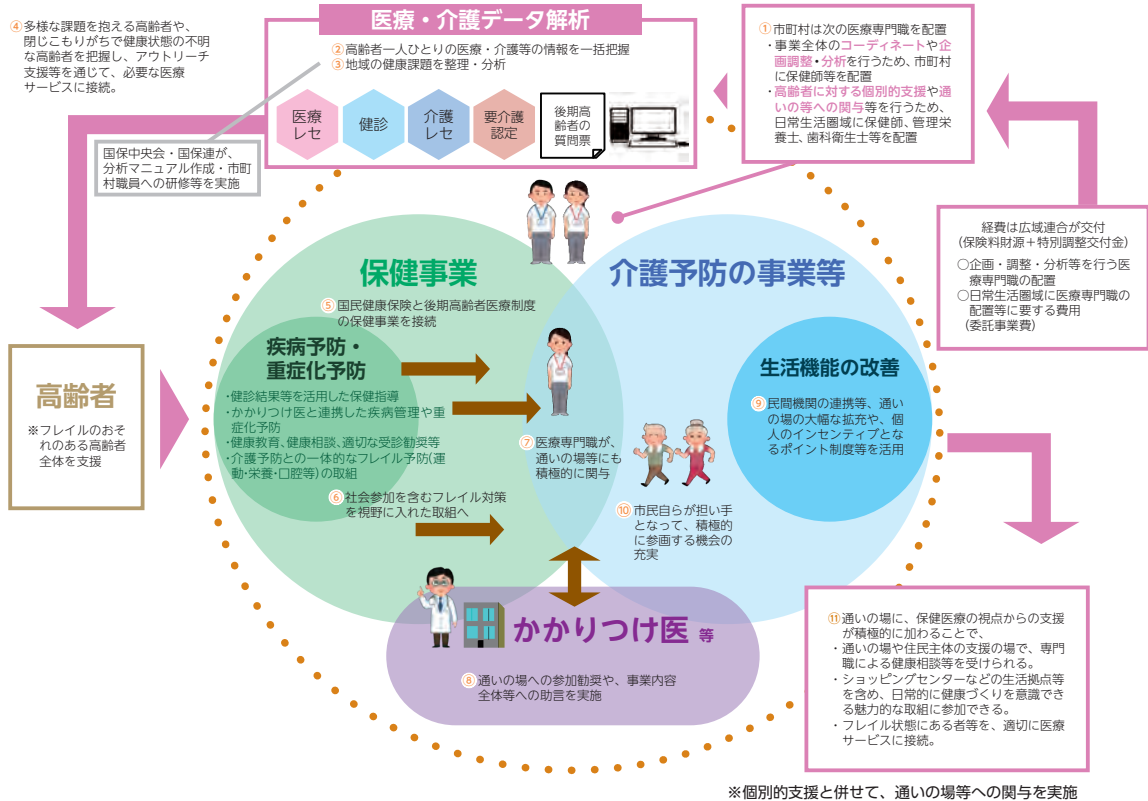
④ 多様な課題を抱える高齢者や、閉じこもりがちで健康状態の不明な高齢者を把握し、アウトリーチ支援等を通じて、必要な医療サービスに接続。

医療・介護データ解析

② 高齢者一人ひとりの医療・介護等の情報を一括把握
③ 地域の健康課題を整理・分析

医療レセ
健診
介護レセ
要介護認定
後期高齢者の質問票

国保中央会・国保連が、分析マニュアル作成・市町村職員への研修等を実施

① 市町村は次の医療専門職を配置
・事業全体のコーディネートや企画調整・分析を行うため、市町村に保健師等を配置
・高齢者に対する個別的支援や通いの場等への関与等を行うため、日常生活圏域に保健師、管理栄養士、歯科衛生士等を配置

経費は広域連合が交付
（保険料財源＋特別調整交付金）
○企画・調整・分析等を行う医療専門職の配置
○日常生活圏域に医療専門職の配置等に要する費用
（委託事業費）

高齢者
※フレイルのおそれのある高齢者全体を支援

保健事業

⑤ 国民健康保険と後期高齢者医療制度の保健事業を接続

疾病予防・重症化予防
・健診結果等を活用した保健指導
・かかりつけ医と連携した疾病管理や重症化予防
・健康教育、健康相談、適切な受診勧奨等
・介護予防との一体的なフレイル予防(運動・栄養・口腔等)の取組

⑥ 社会参加を含むフレイル対策を視野に入れた取組へ

介護予防の事業等

⑦ 医療専門職が、通いの場等にも積極的に関与

生活機能の改善
⑨ 民間機関の連携等、通いの場の大幅な拡充や、個人のインセンティブとなるポイント制度等を活用

⑩ 市民自らが担い手となって、積極的に参画する機会の充実

かかりつけ医 等
⑧ 通いの場への参加勧奨や、事業内容全体等への助言を実施

⑪ 通いの場に、保健医療の視点からの支援が積極的に加わることで、
・通いの場や住民主体の支援の場で、専門職による健康相談等を受けられる。
・ショッピングセンターなどの生活拠点等を含め、日常的に健康づくりを意識できる魅力的な取組に参加できる。
・フレイル状態にある者等を、適切に医療サービスに接続。

※個別的支援と併せて、通いの場等への関与を実施